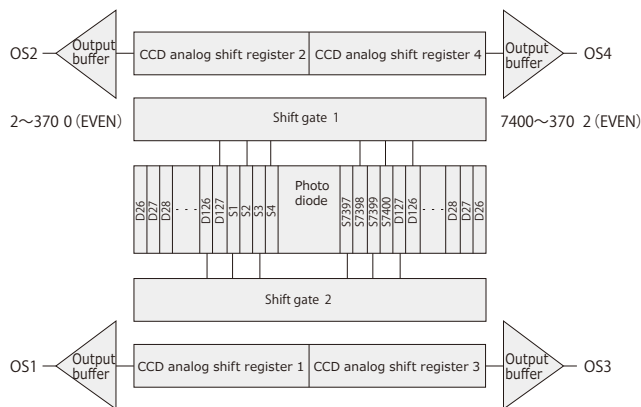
OS2 Output buffer CCD analog shift register 2 CCD analog shift register 4 Output buffer OS4

2～370 0 (EVEN) Shift gate 1 7400～370 2 (EVEN)

D26 D27 D28 · · · D126 D127 S1 S2 S3 S4 Photo diode S7397 S7398 S7399 S7400 D127 D126 · · · D28 D27 D26

Shift gate 2

OS1 Output buffer CCD analog shift register 1 CCD analog shift register 3 Output buffer OS3